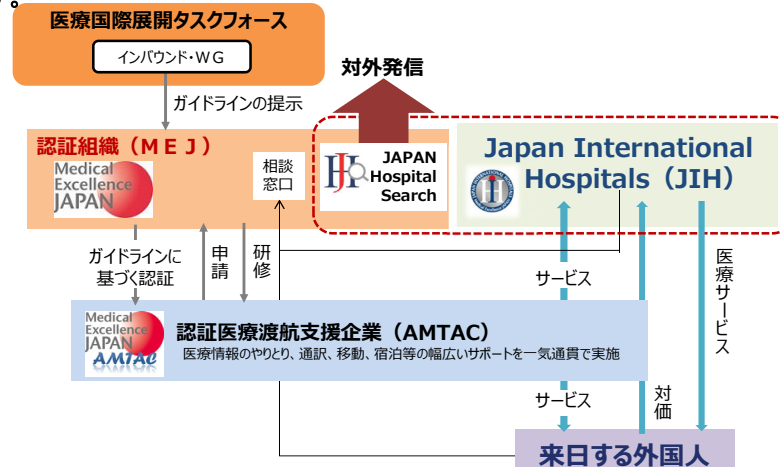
医療国際展開タスクフォース

インバウンド・WG

ガイドラインの提示

対外発信

認証組織（ＭＥＪ）

Medical Excellence JAPAN

相談窓口

JAPAN Hospital Search

Japan International Hospitals（JIH）

ガイドラインに基づく認証

申請

研修

サービス

医療サービス

Medical Excellence JAPAN AMTAC

認証医療渡航支援企業（AMTAC）

医療情報のやりとり、通訳、移動、宿泊等の幅広いサポートを一気通貫で実施

サービス

対価

来日する外国人